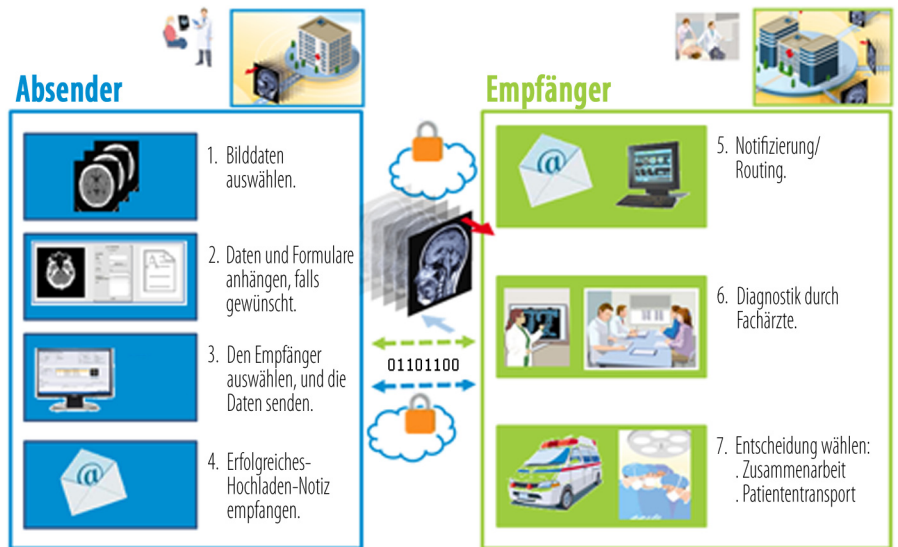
Absender

1. Bilddaten auswählen.

2. Daten und Formulare anhängen, falls gewünscht.

3. Den Empfänger auswählen, und die Daten senden.

4. Erfolgreiches-Hochladen-Notiz empfangen.

01101100

Empfänger

5. Notifizierung/ Routing.

6. Diagnostik durch Fachärzte.

7. Entscheidung wählen:
. Zusammenarbeit
. Patiententransport